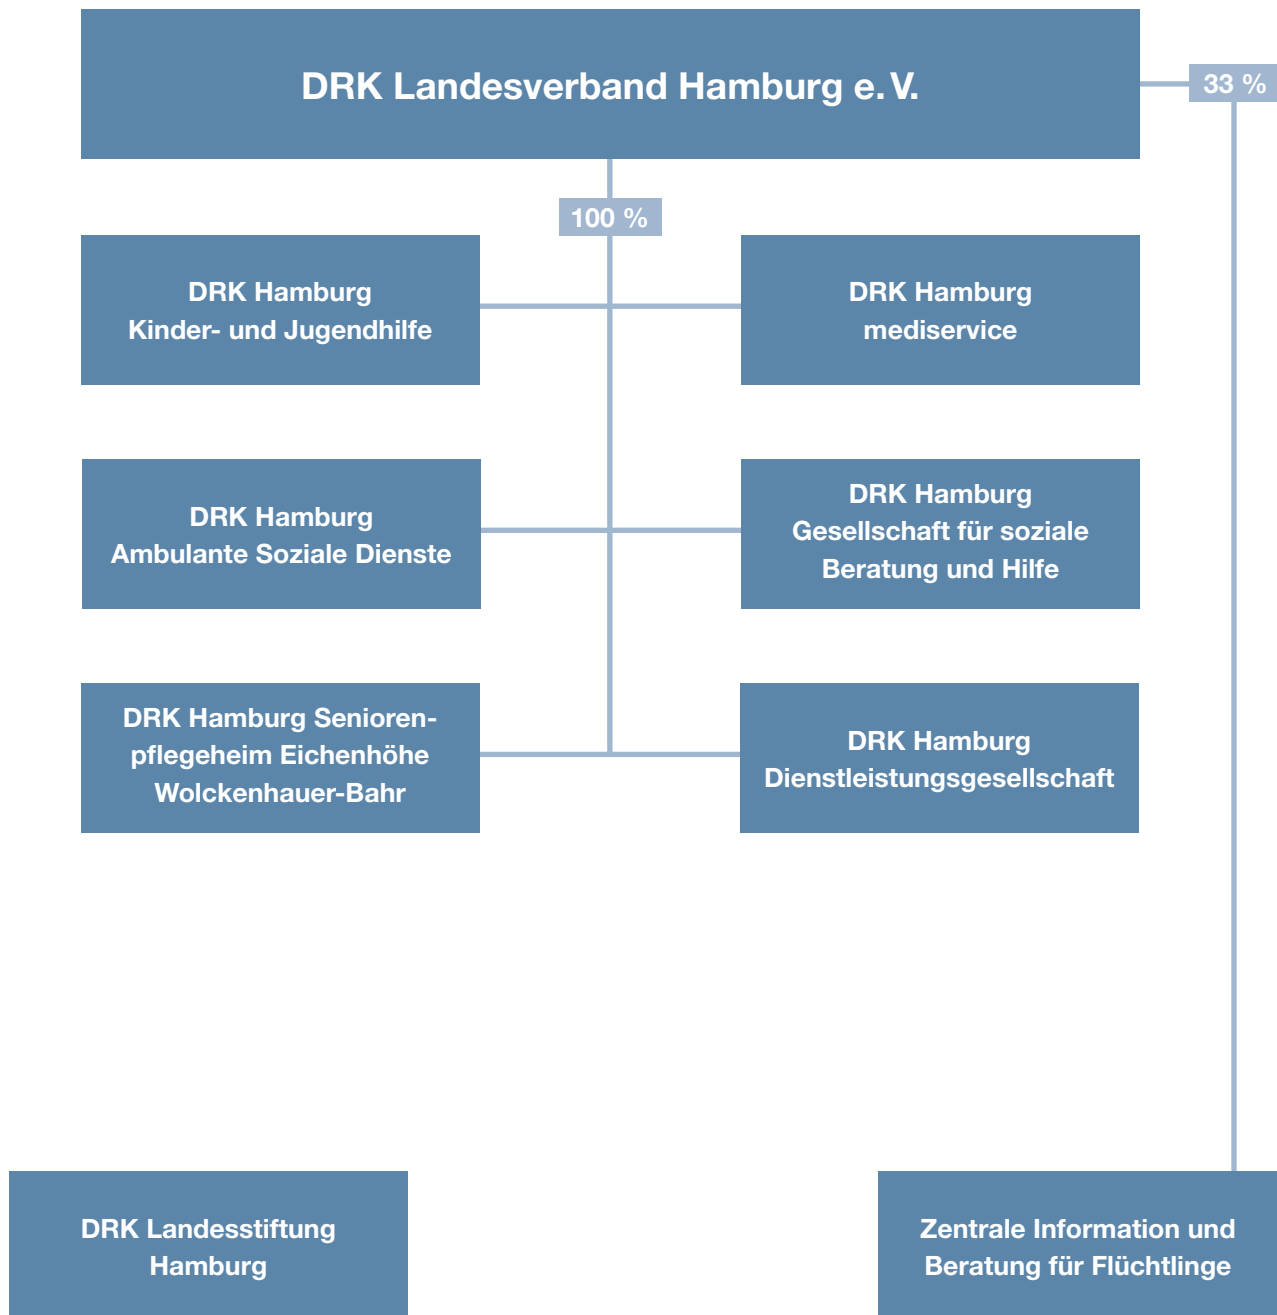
DRK Landesverband Hamburg e. V.

33 %

100 %

DRK Hamburg
Kinder- und Jugendhilfe

DRK Hamburg
mediservice

DRK Hamburg
Ambulante Soziale Dienste

DRK Hamburg
Gesellschaft für soziale Beratung und Hilfe

DRK Hamburg Seniorenpflegeheim Eichenhöhe Wolckenhauer-Bahr

DRK Hamburg
Dienstleistungsgesellschaft

DRK Landesstiftung Hamburg

Zentrale Information und Beratung für Flüchtlinge